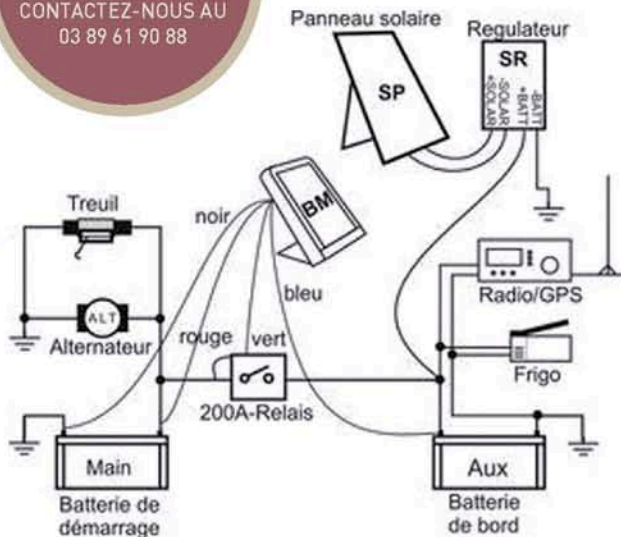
CONTACTEZ-NOUS AU
03 89 61 90 88

Panneau solaire
SP
Regulateur
SR
-SOLAR
+SOLAR
+BATT
-BATT
BM
Treuil
noir
ALT
Alternateur
rouge
vert
bleu
Radio/GPS
Frigo
200A-Relais
Main
Batterie de démarrage
Aux
Batterie de bord